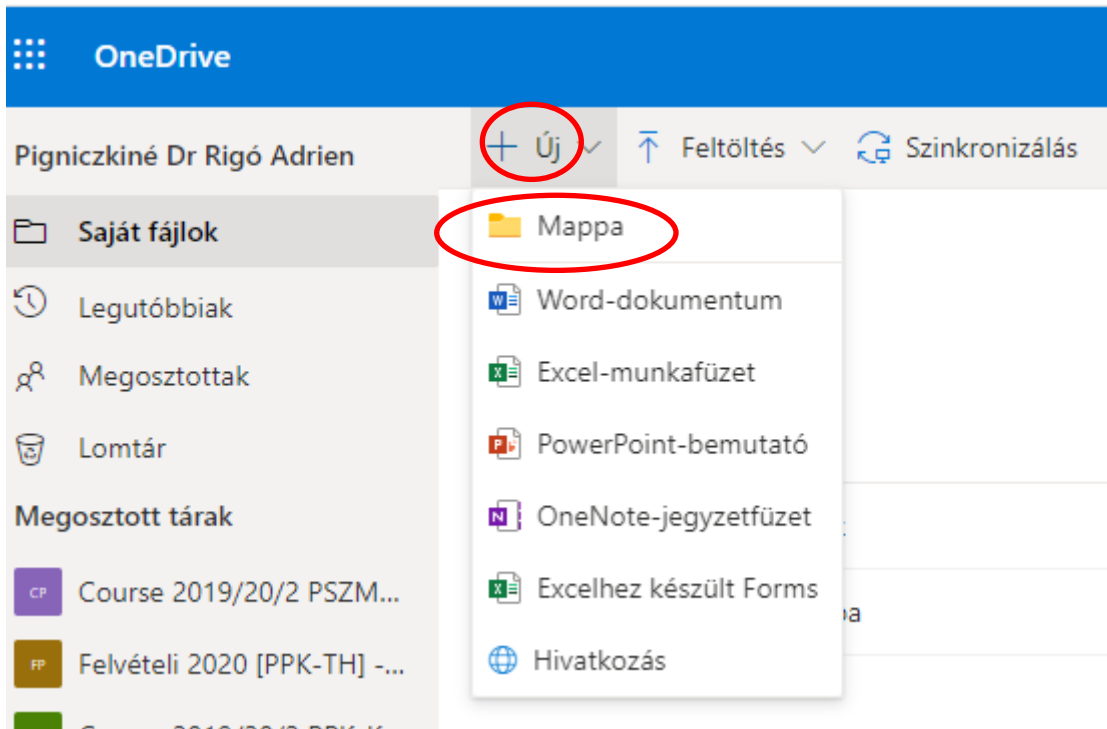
OneDrive

Pigniczkiné Dr Rigó Adrien

Saját fájlok

Legutóbbiak

Megosztottak

Lomtár

Megosztott tárak

CP Course 2019/20/2 PSZM...

FP Felvételi 2020 [PPK-TH] -...

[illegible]

+ Új

Feltöltés

Szinkronizálás

Mappa

Word-dokumentum

Excel-munkafüzet

PowerPoint-bemutató

OneNote-jegyzetfüzet

Excelhez készült Forms

Hivatkozás

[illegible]a